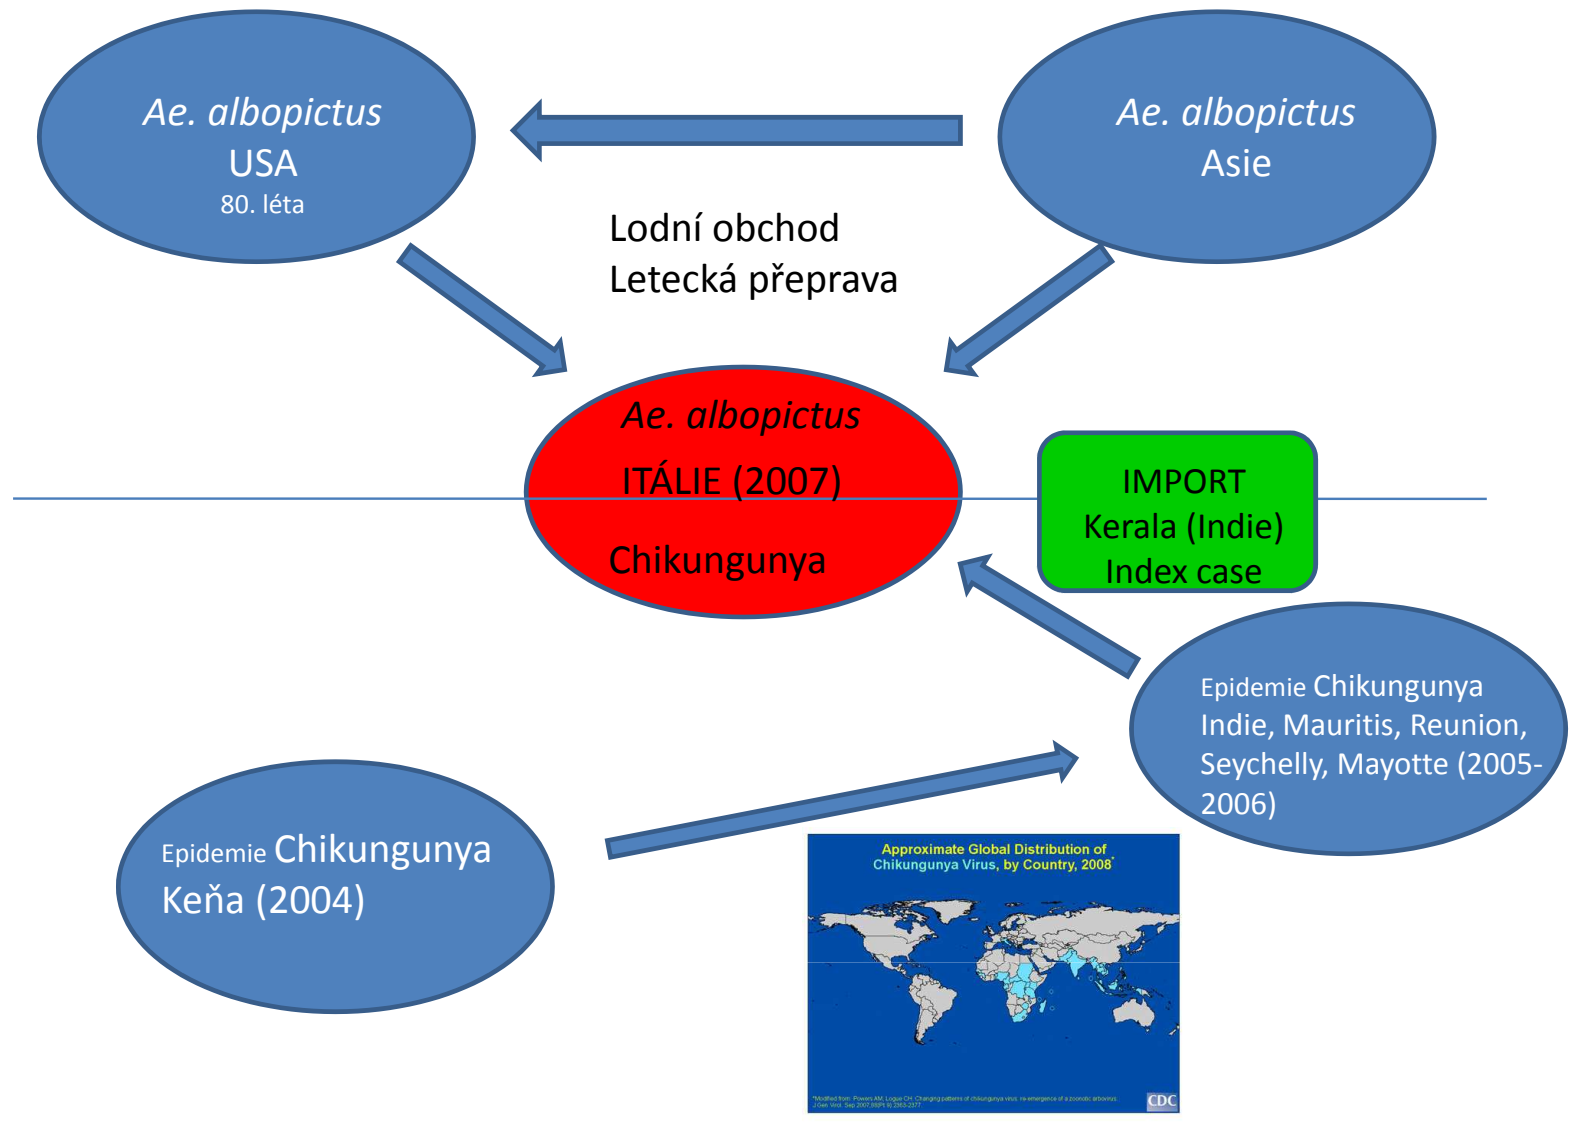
*Ae. albopictus*
USA
80. léta

*Ae. albopictus*
Asie

Lodní obchod
Letecká přeprava

*Ae. albopictus*
ITÁLIE (2007)
Chikungunya

IMPORT
Kerala (Indie)
Index case

Epidemie Chikungunya
Indie, Mauritis, Reunion, Seychelly, Mayotte (2005-2006)

Epidemie Chikungunya
Keňa (2004)

Approximate Global Distribution of
Chikungunya Virus, by Country, 2008*

*Modified from: Powers AM, Logue CH. Changing patterns of chikungunya virus: re-emergence of a zoonotic arbovirus. J Gen Virol. Sep 2007;88(Pt 9):2363-2377

CDC